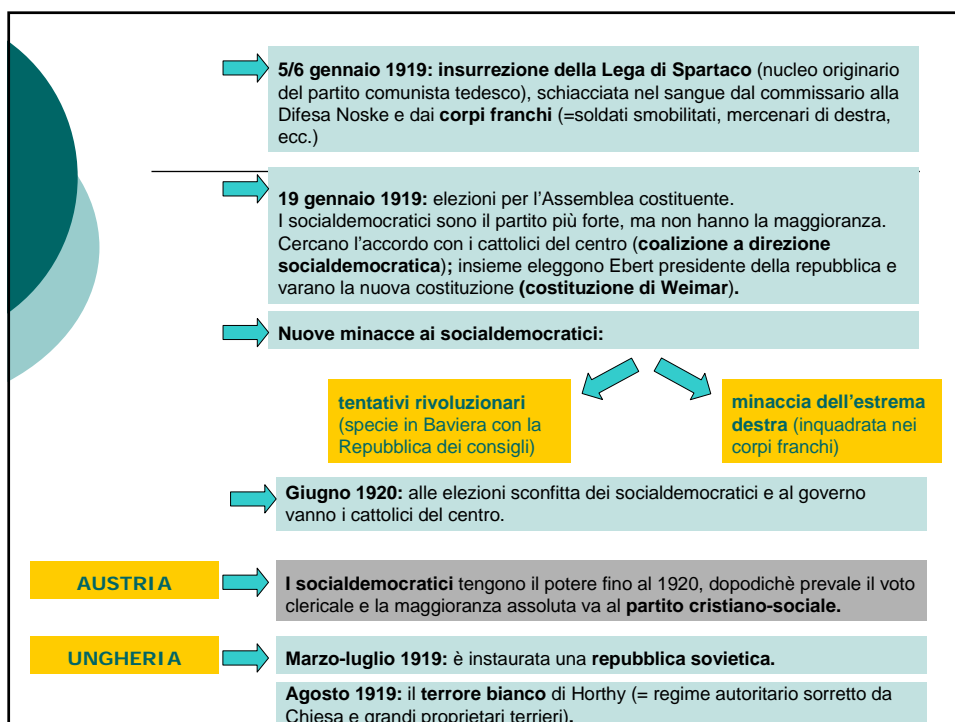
**5/6 gennaio 1919: insurrezione della Lega di Spartaco** (nucleo originario del partito comunista tedesco), schiacciata nel sangue dal commissario alla Difesa Noske e dai **corpi franchi** (=soldati smobilitati, mercenari di destra, ecc.)

**19 gennaio 1919:** elezioni per l'Assemblea costituente.
I socialdemocratici sono il partito più forte, ma non hanno la maggioranza. Cercano l'accordo con i cattolici del centro (**coalizione a direzione socialdemocratica**)**;** insieme eleggono Ebert presidente della repubblica e varano la nuova costituzione **(costituzione di Weimar).**

**Nuove minacce ai socialdemocratici:**

**tentativi rivoluzionari** (specie in Baviera con la Repubblica dei consigli)

**minaccia dell'estrema destra** (inquadrata nei corpi franchi)

**Giugno 1920:** alle elezioni sconfitta dei socialdemocratici e al governo vanno i cattolici del centro.

AUSTRIA

**I socialdemocratici** tengono il potere fino al 1920, dopodichè prevale il voto clericale e la maggioranza assoluta va al **partito cristiano-sociale.**

UNGHERIA

**Marzo-luglio 1919:** è instaurata una **repubblica sovietica.**

**Agosto 1919:** il **terrore bianco** di Horthy (= regime autoritario sorretto da Chiesa e grandi proprietari terrieri).